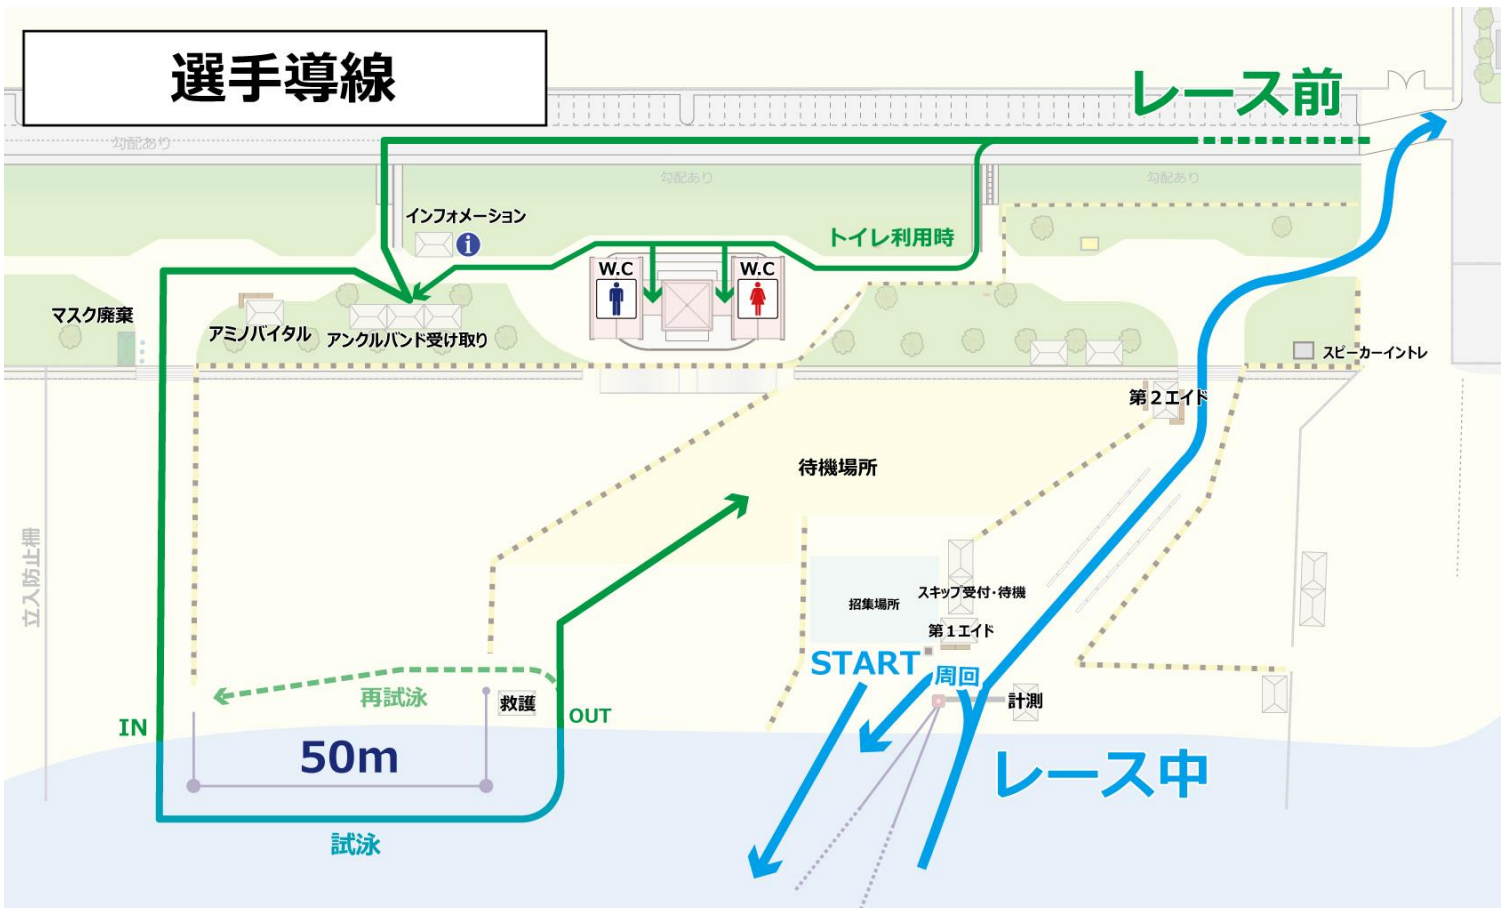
選手導線

レース前

勾配あり

勾配あり

勾配あり

インフォメーション

トイレ利用時

W.C

W.C

マスク廃棄

アミノバイタル

アンクルバンド受け取り

スピーカーイントレ

第２エイド

待機場所

立入防止柵

スキップ受付・待機

招集場所

第１エイド

START

周回

計測

再試泳

救護

OUT

IN

50m

レース中

試泳